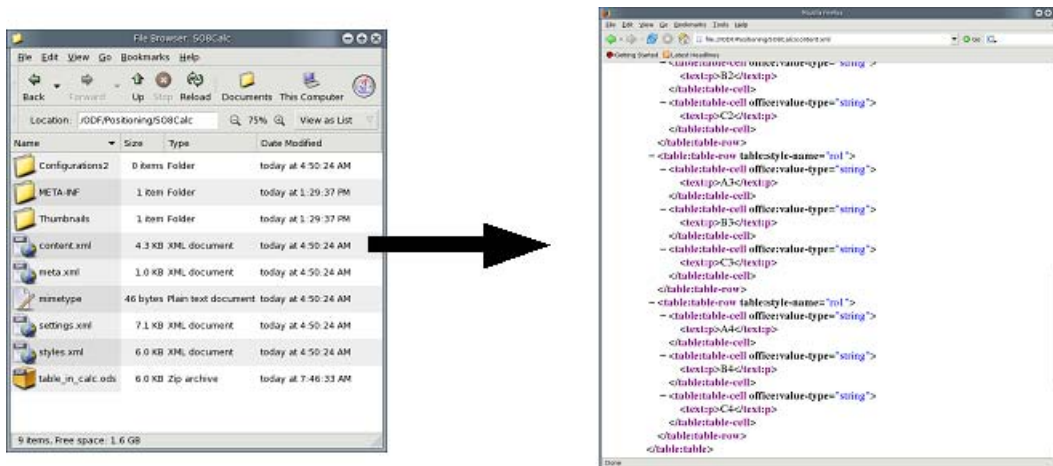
File Browser: SO8Calc

File Edit View Go Bookmarks Help

Back Forward Up Stop Reload Documents This Computer

Location: /ODF/Positioning/SO8Calc 75% View as List

| Name | Size | Type | Date Modified |
|---|---|---|---|
| Configurations2 | 0 items | Folder | today at 4:50:24 AM |
| META-INF | 1 item | Folder | today at 1:29:37 PM |
| Thumbnails | 1 item | Folder | today at 1:29:37 PM |
| content.xml | 4.3 KB | XML document | today at 4:50:24 AM |
| meta.xml | 1.0 KB | XML document | today at 4:50:24 AM |
| mimetype | 46 bytes | Plain text document | today at 4:50:24 AM |
| settings.xml | 7.1 KB | XML document | today at 4:50:24 AM |
| styles.xml | 6.0 KB | XML document | today at 4:50:24 AM |
| table_in_calc.ods | 6.0 KB | Zip archive | today at 7:46:33 AM |

9 items, Free space: 1.6 GB

Mozilla Firefox

File Edit View Go Bookmarks Tools Help

file:///ODF/Positioning/SO8Calc/content.xml Go

Getting Started Latest Headlines

<table:table-cell office:value-type="string">
<text:p>B2</text:p>
</table:table-cell>
- <table:table-cell office:value-type="string">
<text:p>C2</text:p>
</table:table-cell>
</table:table-row>
- <table:table-row table:style-name="ro1">
- <table:table-cell office:value-type="string">
<text:p>A3</text:p>
</table:table-cell>
- <table:table-cell office:value-type="string">
<text:p>B3</text:p>
</table:table-cell>
- <table:table-cell office:value-type="string">
<text:p>C3</text:p>
</table:table-cell>
</table:table-row>
- <table:table-row table:style-name="ro1">
- <table:table-cell office:value-type="string">
<text:p>A4</text:p>
</table:table-cell>
- <table:table-cell office:value-type="string">
<text:p>B4</text:p>
</table:table-cell>
- <table:table-cell office:value-type="string">
<text:p>C4</text:p>
</table:table-cell>
</table:table-row>
</table:table>

Done